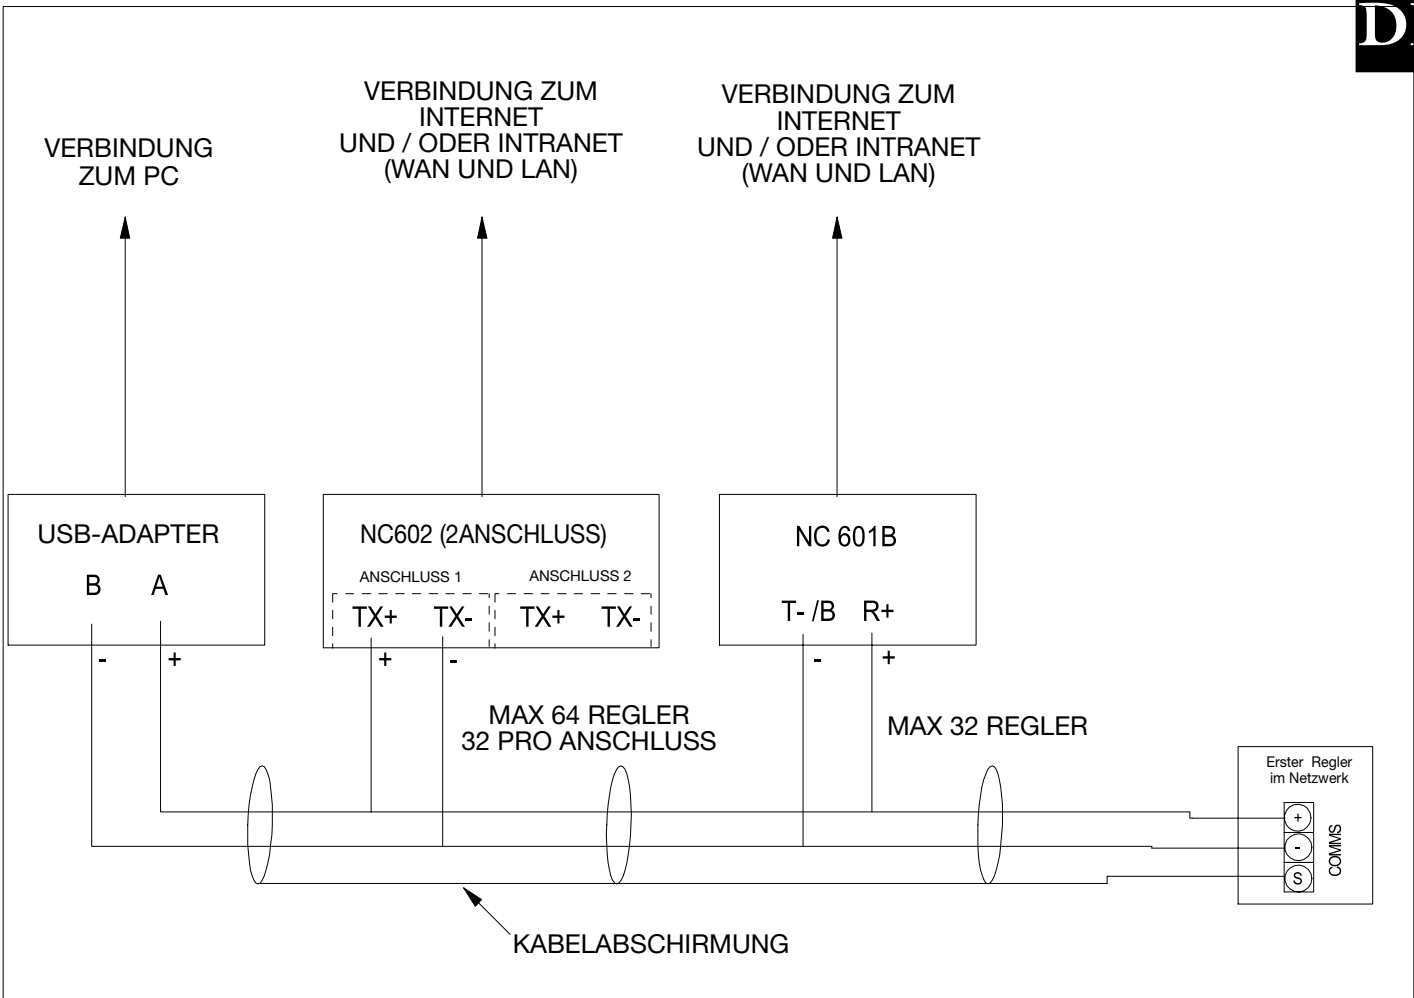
D

VERBINDUNG ZUM PC

VERBINDUNG ZUM INTERNET UND / ODER INTRANET (WAN UND LAN)

VERBINDUNG ZUM INTERNET UND / ODER INTRANET (WAN UND LAN)

USB-ADAPTER
B A
- +

NC602 (2ANSCHLUSS)
ANSCHLUSS 1
TX+ TX-
ANSCHLUSS 2
TX+ TX-
+ -

NC 601B
T- /B R+
- +

MAX 64 REGLER
32 PRO ANSCHLUSS

MAX 32 REGLER

Erster Regler im Netzwerk
+
-
S
COMMS

KABELABSCHIRMUNG